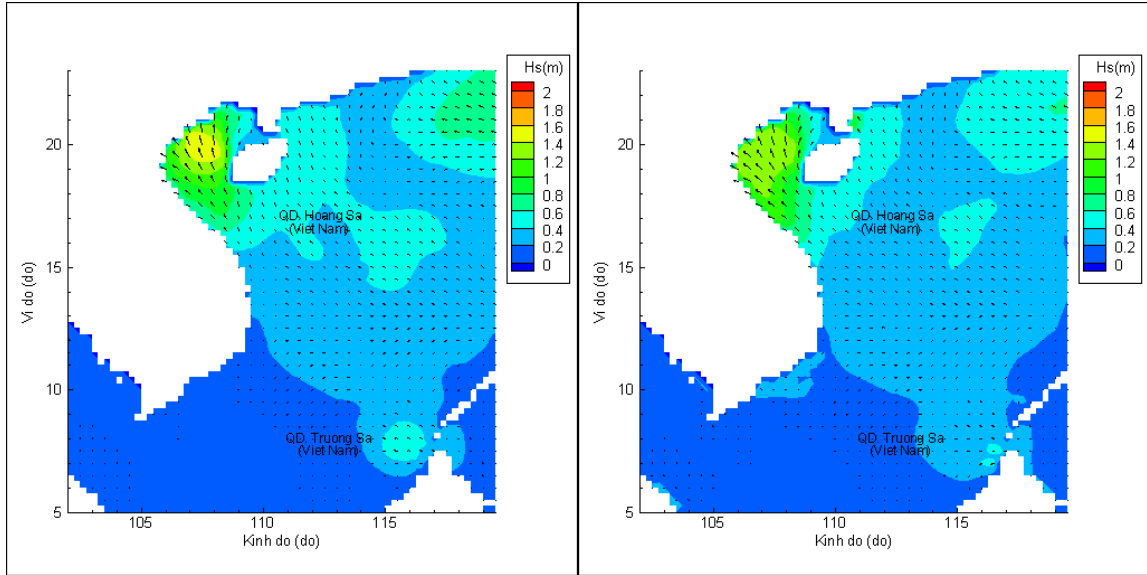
Hs(m)
2
1.8
1.6
1.4
1.2
1
0.8
0.6
0.4
0.2
0

20
15
10
5
Vi do (do)
105
110
115
Kinh do (do)
QĐ. Hoang Sa
(Viet Nam)
QĐ. Truong Sa
(Viet Nam)

Hs(m)
2
1.8
1.6
1.4
1.2
1
0.8
0.6
0.4
0.2
0

20
15
10
5
Vi do (do)
105
110
115
Kinh do (do)
QĐ. Hoang Sa
(Viet Nam)
QĐ. Truong Sa
(Viet Nam)